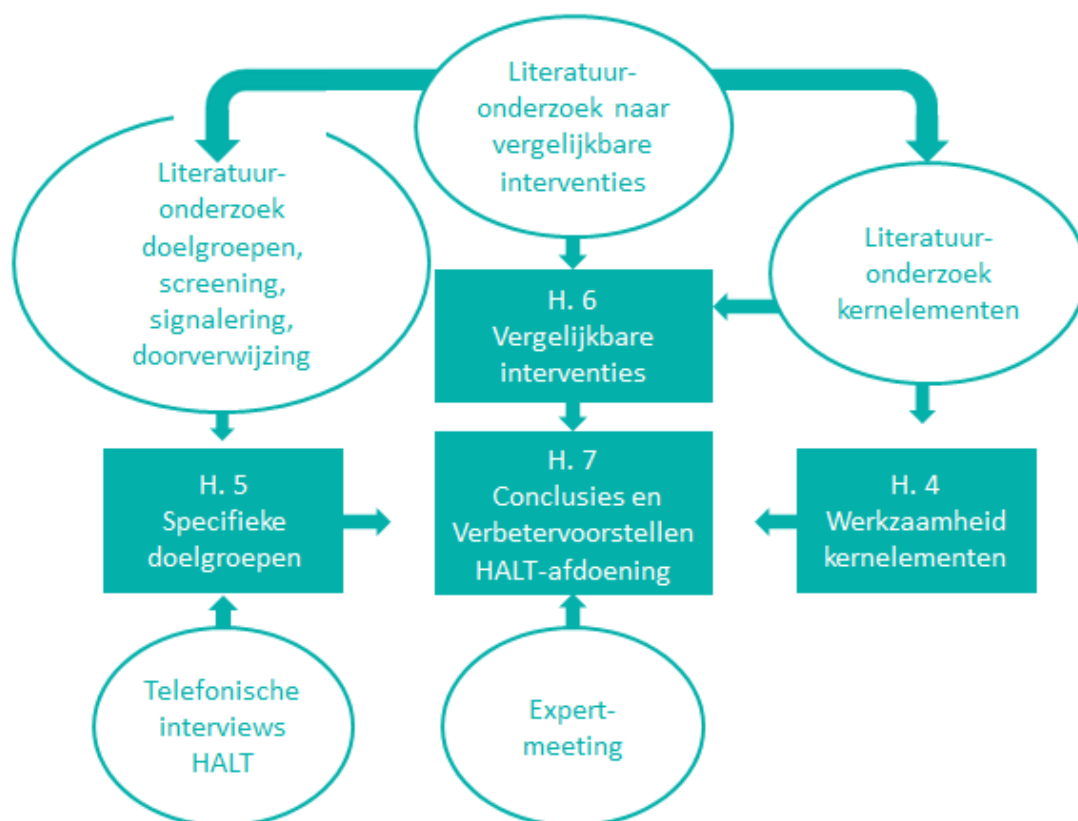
Literatuuronderzoek naar vergelijkbare interventies

Literatuuronderzoek doelgroepen, screening, signalering, doorverwijzing

Literatuuronderzoek kernelementen

H. 6
Vergelijkbare interventies

H. 5
Specifieke doelgroepen

H. 7
Conclusies en Verbetervoorstellen HALT-afdoening

H. 4
Werkzaamheid kernelementen

Telefonische interviews HALT

Expertmeeting